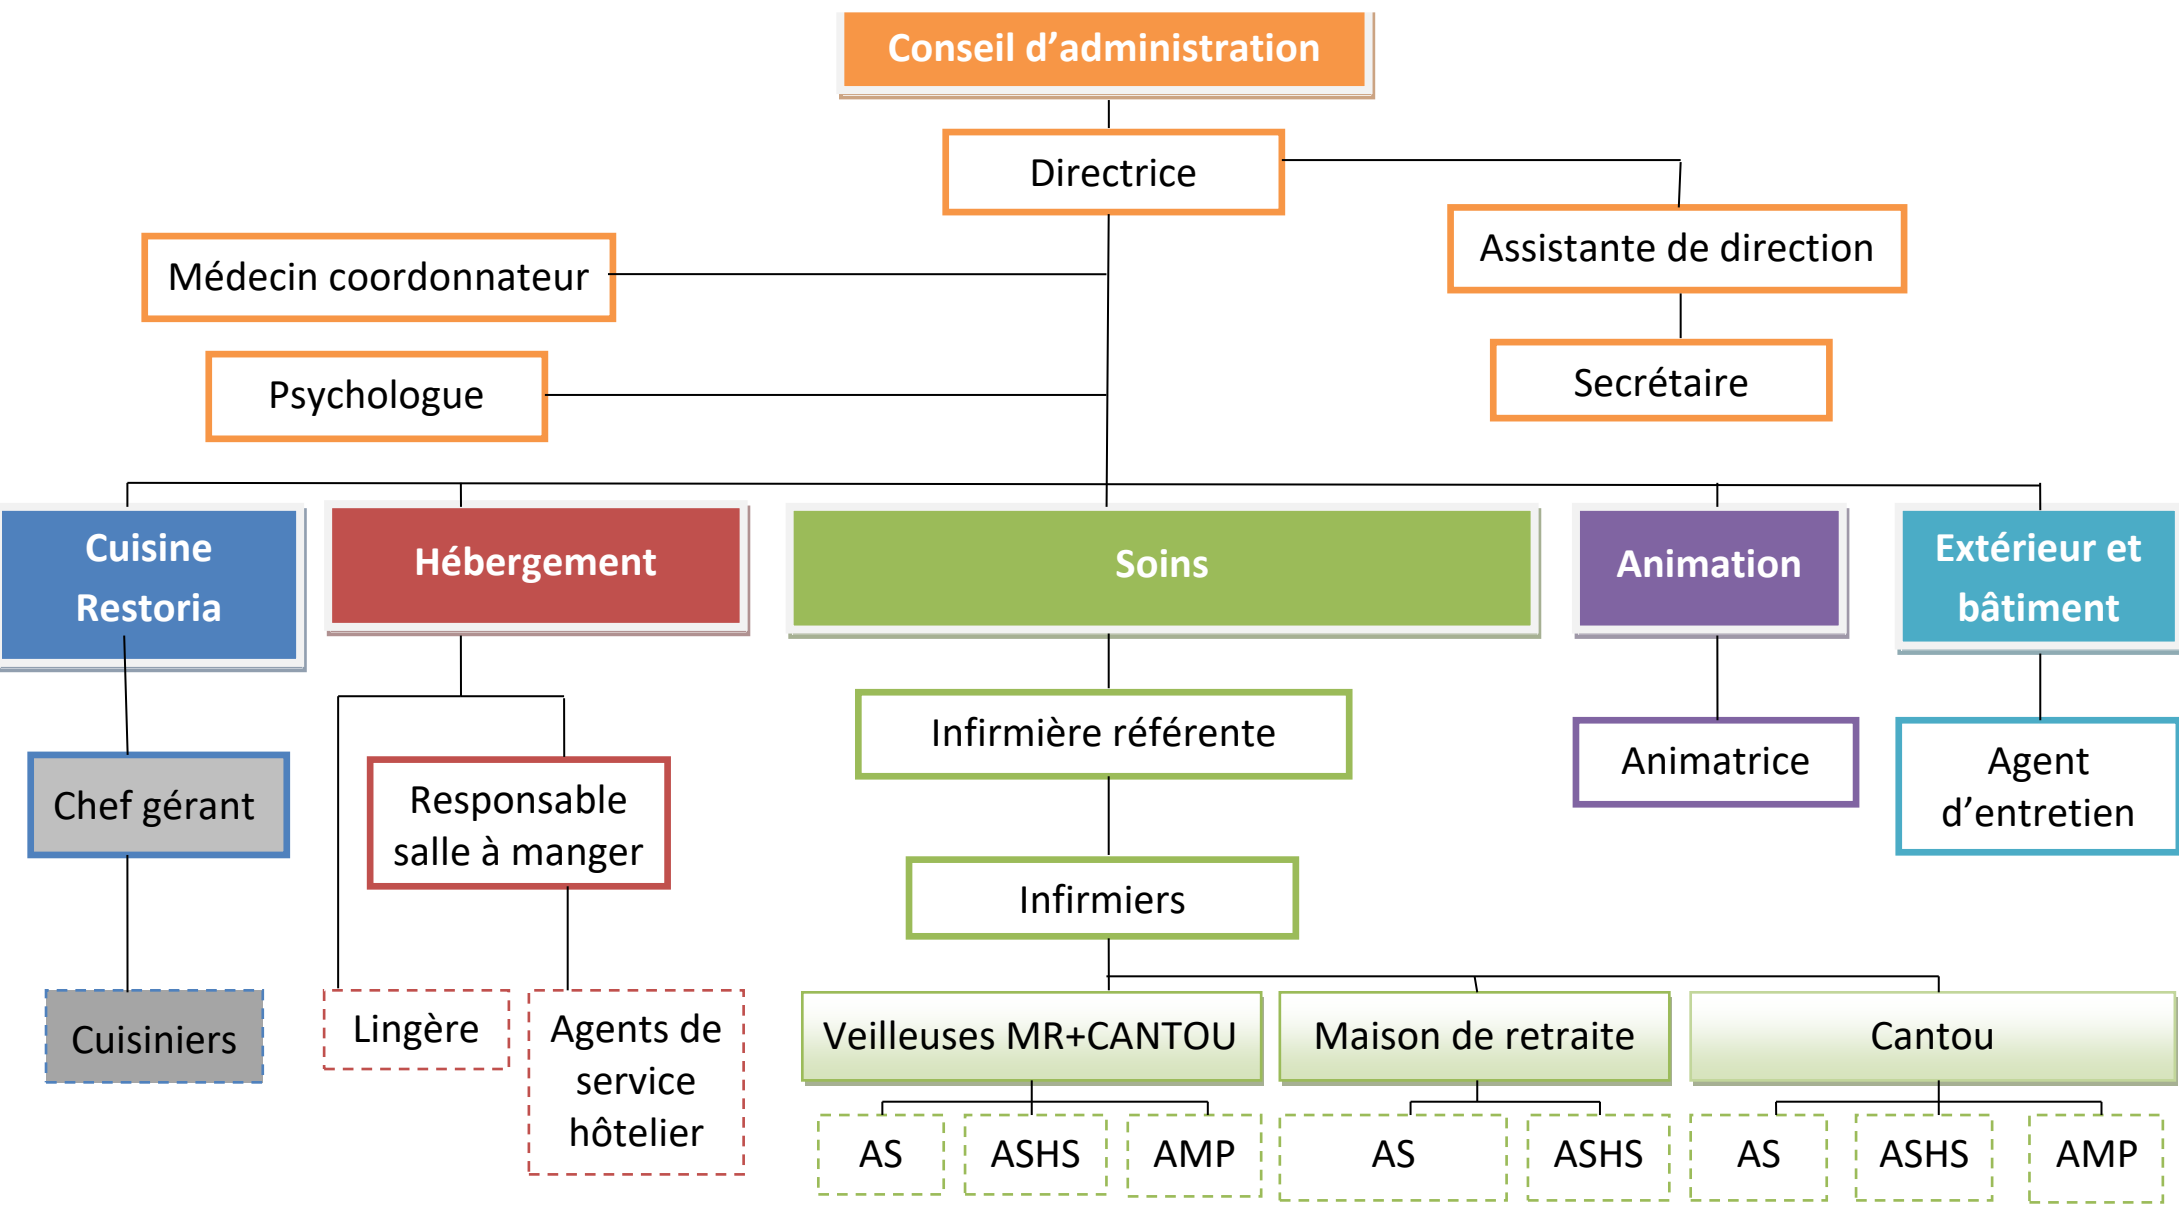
Conseil d'administration

Directrice

Assistante de direction

Médecin coordonnateur

Secrétaire

Psychologue

Cuisine Restoria

Hébergement

Soins

Animation

Extérieur et bâtiment

Chef gérant

Responsable salle à manger

Infirmière référente

Animatrice

Agent d'entretien

Infirmiers

Cuisiniers

Lingère

Agents de service hôtelier

Veilleuses MR+CANTOU

Maison de retraite

Cantou

AS

ASHS

AMP

AS

ASHS

AS

ASHS

AMP